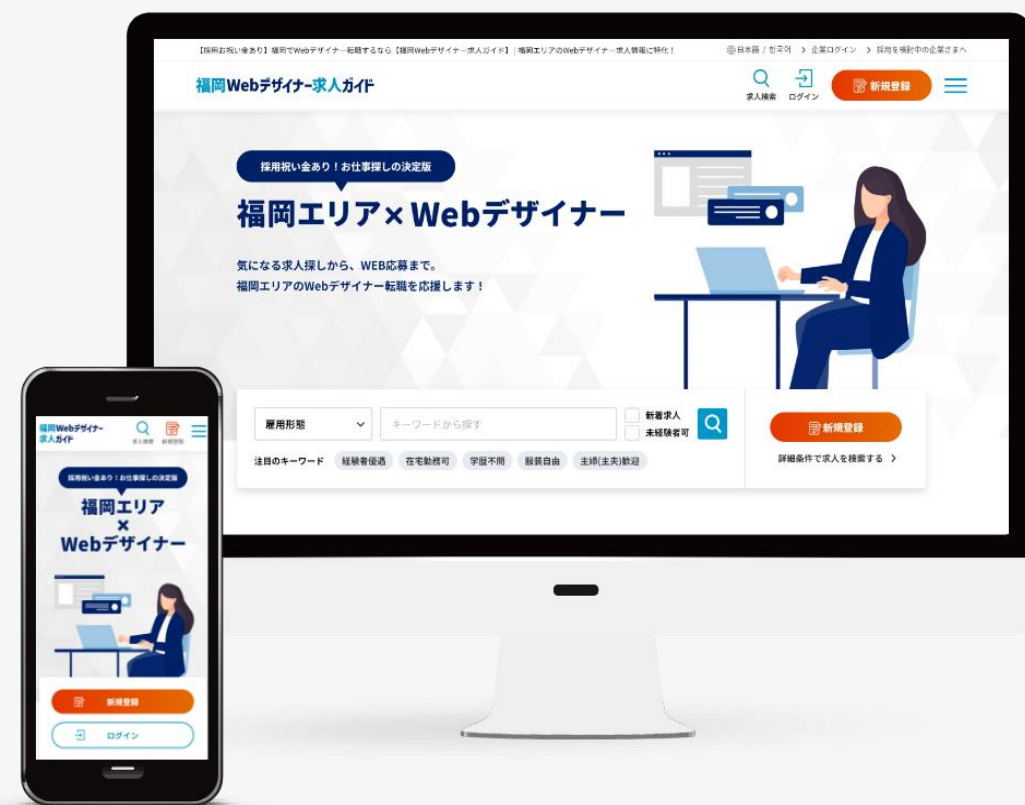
【採用お祝い金あり】福岡でWebデザイナー転職するなら【福岡Webデザイナー求人ガイド】| 福岡エリアのWebデザイナー求人情報に特化！　日本語 / 한국어　> 企業ログイン　> 採用を検討中の企業さまへ

福岡Webデザイナー求人ガイド

求人検索　ログイン　新規登録

採用祝い金あり！お仕事探しの決定版

福岡エリア×Webデザイナー

気になる求人探しから、WEB応募まで。
福岡エリアのWebデザイナー転職を応援します！

雇用形態　キーワードから探す　新着求人　未経験者可

注目のキーワード　経験者優遇　在宅勤務可　学歴不問　服装自由　主婦(主夫)歓迎

新規登録

詳細条件で求人を検索する >

福岡Webデザイナー求人ガイド

求人検索　新規登録

採用祝い金あり！お仕事探しの決定版

福岡エリア
×
Webデザイナー

新規登録

ログイン